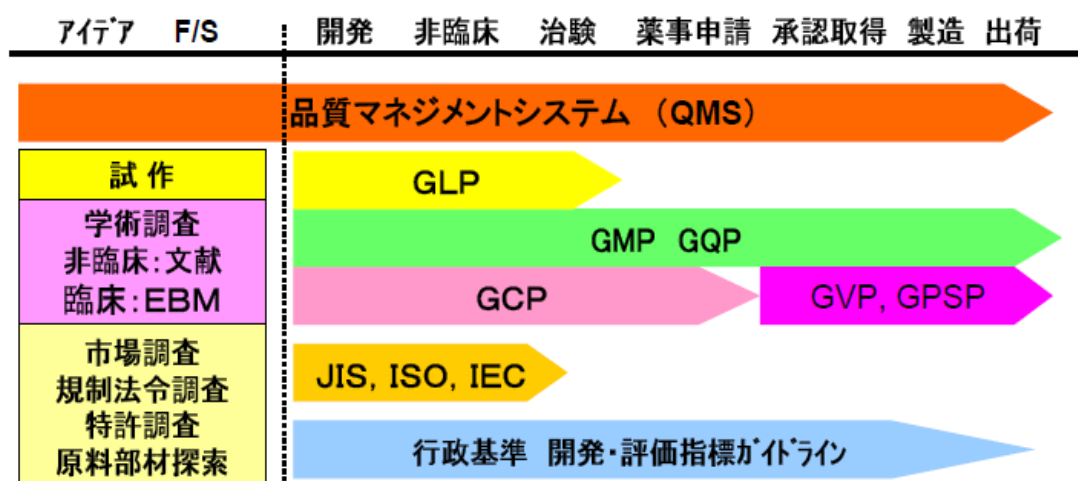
ｱｲﾃﾞｱ F/S 開発 非臨床 治験 薬事申請 承認取得 製造 出荷

品質マネジメントシステム （QMS）

試 作

GLP

学術調査
非臨床：文献
臨床：EBM

GMP GQP

GCP

GVP, GPSP

市場調査
規制法令調査
特許調査
原料部材探索

JIS, ISO, IEC

行政基準 開発・評価指標ｶﾞｲﾄﾞﾗｲﾝ